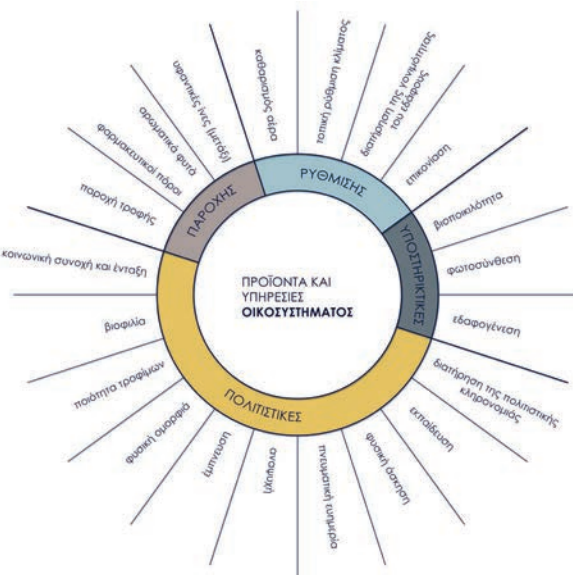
ΠΡΟΪΟΝΤΑ ΚΑΙ ΥΠΗΡΕΣΙΕΣ ΟΙΚΟΣΥΣΤΗΜΑΤΟΣ

ΡΥΘΜΙΣΗΣ

ΥΠΟΣΤΗΡΙΚΤΙΚΕΣ

ΠΟΛΙΤΙΣΤΙΚΕΣ

ΠΑΡΟΧΗΣ

καθαρισμός αέρα

τοπική ρύθμιση κλίματος

διατήρηση της γονιμότητας του εδάφους

επικονίαση

βιοποικιλότητα

φωτοσύνθεση

εδαφογένεση

διατήρηση της πολιτιστικής κληρονομιάς

εκπαίδευση

φυσική άσκηση

πνευματική ευημερία

ύπαιθρος

έμπνευση

φυσική ομορφιά

ποιότητα τροφίμων

βιοφιλία

κοινωνική συνοχή και ένταξη

παροχή τροφής

φαρμακευτικοί πόροι

αρωματικά φυτά

υφαντικές ίνες (μετάξι)